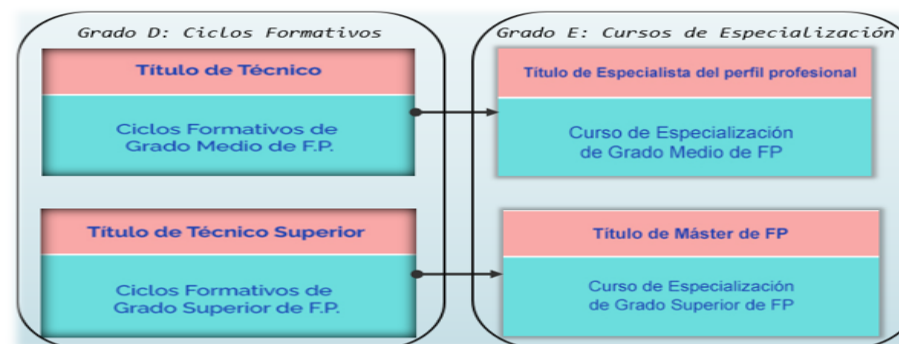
Grado D: Ciclos Formativos

Título de Técnico

Ciclos Formativos de Grado Medio de F.P.

Título de Técnico Superior

Ciclos Formativos de Grado Superior de F.P.

Grado E: Cursos de Especialización

Título de Especialista del perfil profesional

Curso de Especialización de Grado Medio de FP

Título de Máster de FP

Curso de Especialización de Grado Superior de FP